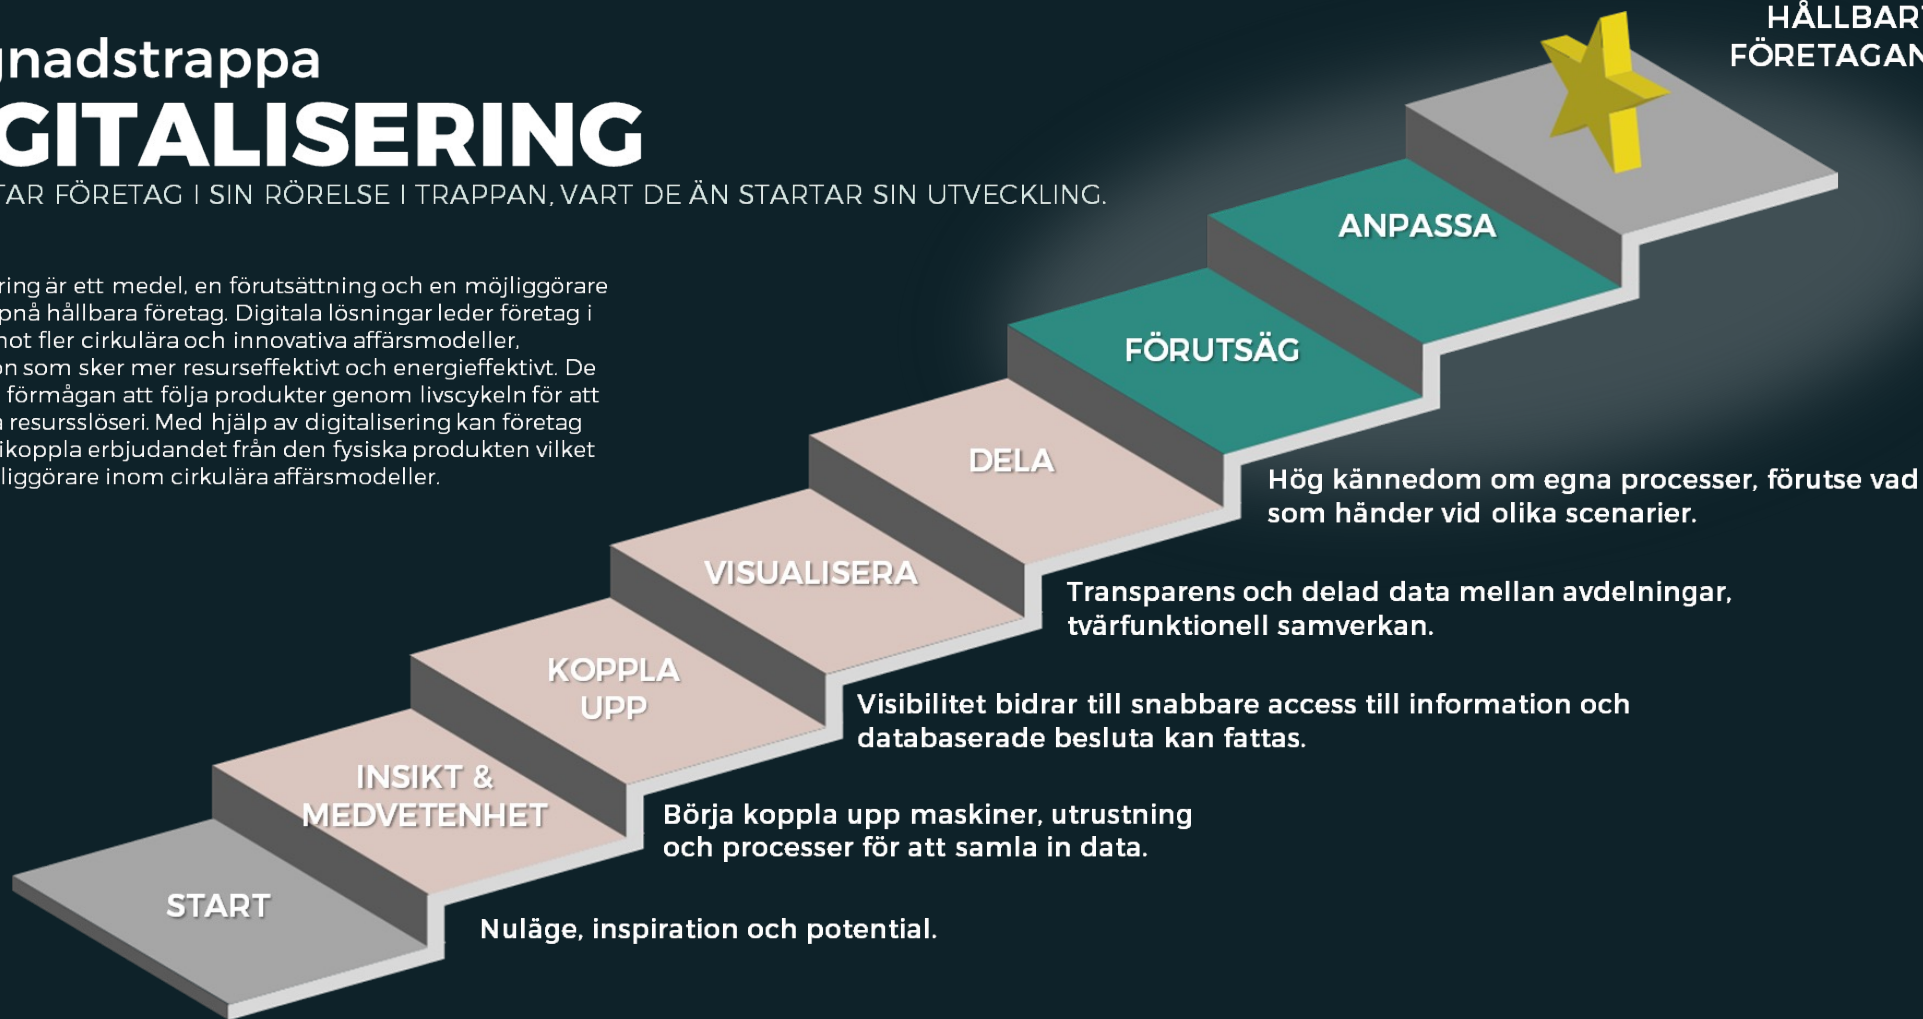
gnadstrappa
GITALISERING
TAR FÖRETAG I SIN RÖRELSE I TRAPPAN, VART DE ÄN STARTAR SIN UTVECKLING.

ring är ett medel, en förutsättning och en möjliggörare pnå hållbara företag. Digitala lösningar leder företag i mot fler cirkulära och innovativa affärsmodeller, on som sker mer resurseffektivt och energieffektivt. De förmågan att följa produkter genom livscykeln för att resurslöseri. Med hjälp av digitalisering kan företag ikoppla erbjudandet från den fysiska produkten vilket liggörare inom cirkulära affärsmodeller.

HÅLLBAR
FÖRETAGAN

ANPASSA

FÖRUTSÄG

DELA

VISUALISERA

KOPPLA UPP

INSIKT & MEDVETENHET

START

Hög kännedom om egna processer, förutse vad som händer vid olika scenarier.

Transparens och delad data mellan avdelningar, tvärfunktionell samverkan.

Visibilitet bidrar till snabbare access till information och databaserade besluta kan fattas.

Börja koppla upp maskiner, utrustning och processer för att samla in data.

Nuläge, inspiration och potential.